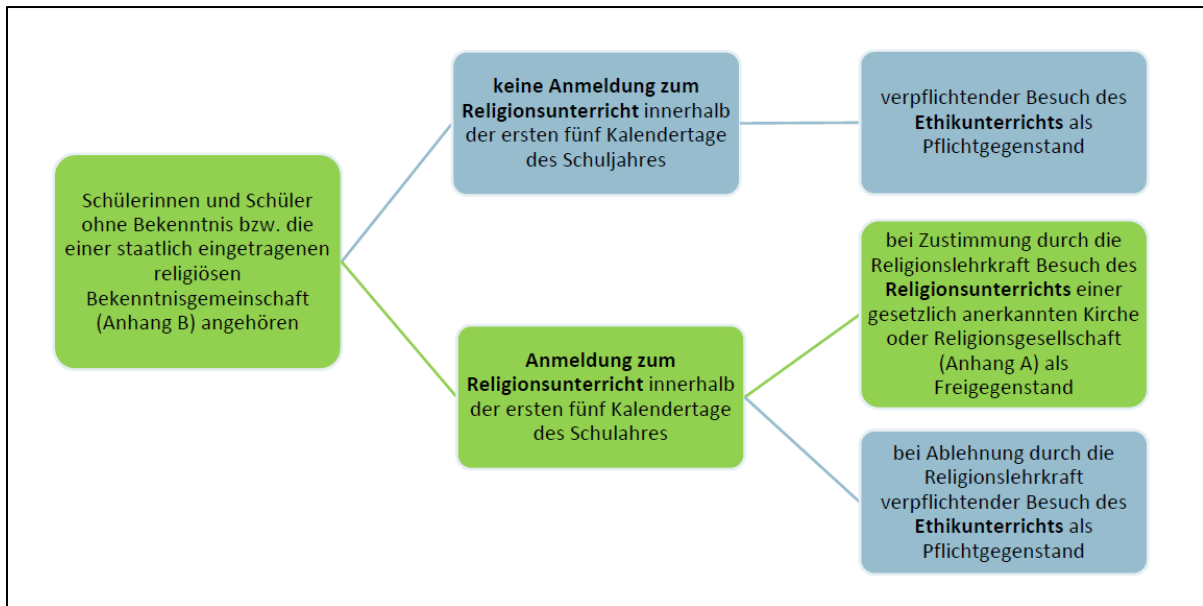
Schülerinnen und Schüler ohne Bekenntnis bzw. die einer staatlich eingetragenen religiösen Bekenntnisgemeinschaft (Anhang B) angehören

**keine Anmeldung zum Religionsunterricht** innerhalb der ersten fünf Kalendertage des Schuljahres

verpflichtender Besuch des **Ethikunterrichts** als Pflichtgegenstand

**Anmeldung zum Religionsunterricht** innerhalb der ersten fünf Kalendertage des Schulahres

bei Zustimmung durch die Religionslehrkraft Besuch des **Religionsunterrichts** einer gesetzlich anerkannten Kirche oder Religionsgesellschaft (Anhang A) als Freigegenstand

bei Ablehnung durch die Religionslehrkraft verpflichtender Besuch des **Ethikunterrichts** als Pflichtgegenstand